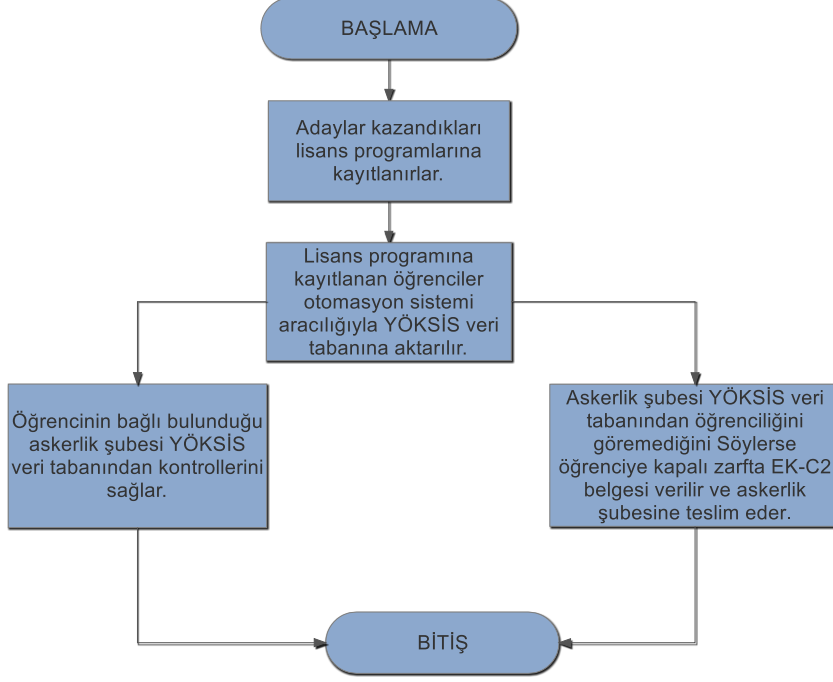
BAŞLAMA

Adaylar kazandıkları lisans programlarına kayıtlanırlar.

Lisans programına kayıtlanan öğrenciler otomasyon sistemi aracılığıyla YÖKSİS veri tabanına aktarılır.

Öğrencinin bağlı bulunduğu askerlik şubesi YÖKSİS veri tabanından kontrollerini sağlar.

Askerlik şubesi YÖKSİS veri tabanından öğrenciliğini göremediğini Söylerse öğrenciye kapalı zarfta EK-C2 belgesi verilir ve askerlik şubesine teslim eder.

BİTİŞ